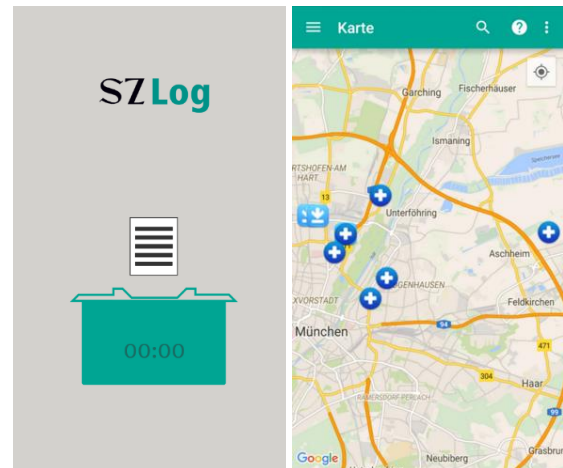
SZ Log

00:00

Karte

Garching
Fischerhäuser
Ismaning
Speichersee
RTSHOFEN-AM HART
13
Unterföhring
Aschheim
GENHAUSEN
XVORSTADT
Feldkirchen
München
94
471
304
Haar
RAMERSDORF-PERLACH
99
Google
Neubiberg
Grasbrunn